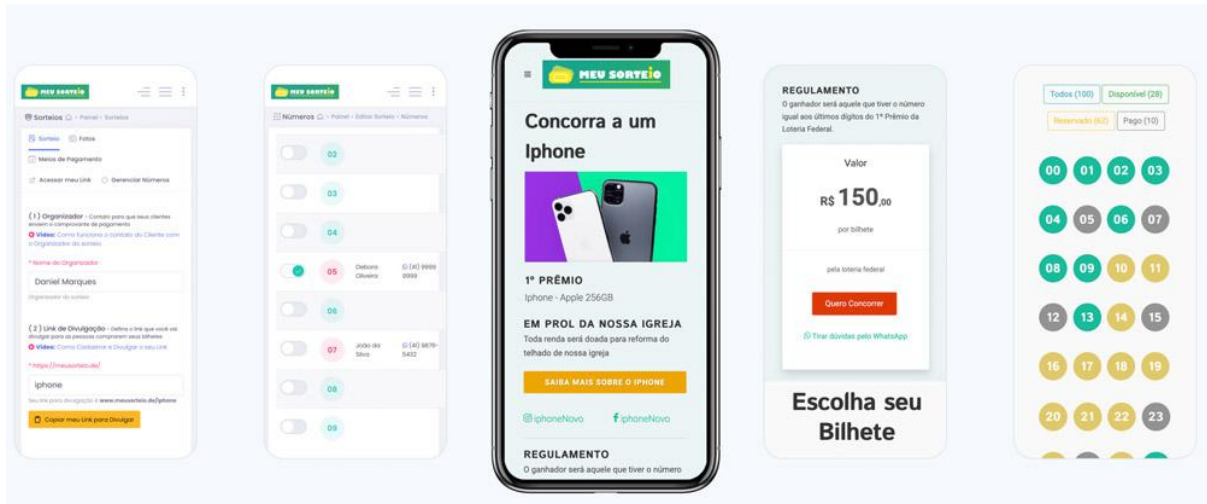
MEU SORTEIO

Sorteios · Painel > Sorteios

Sorteio · Fotos

Meios de Pagamento

Acessar meu Link · Gerenciar Números

(1) Organizador - Contato para que seus clientes enviem o comprovante de pagamento

Vídeo: Como funciona o contato do Cliente com o Organizador do sorteio

* Nome do Organizador

Daniel Marques

Organizador do sorteio

(2) Link de Divulgação - Defina o link que você vai divulgar para as pessoas comprarem seus bilhetes

Vídeo: Como Cadastrar e Divulgar o seu Link

* https://meusorteio.de/

iphone

Seu link para divulgação é www.meusorteio.de/iphone

Copiar meu Link para Divulgar

MEU SORTEIO

Números · Painel > Editar Sorteio > Números

02

03

04

05 Debora Oliveira (41) 9999 9999

06

07 João da Silva (41) 9878-5432

08

09

MEU SORTEIO

Concorra a um Iphone

1º PRÊMIO

Iphone - Apple 256GB

EM PROL DA NOSSA IGREJA

Toda renda será doada para reforma do telhado de nossa igreja

SAIBA MAIS SOBRE O IPHONE

iphoneNovo · iphoneNovo

REGULAMENTO

O ganhador será aquele que tiver o número

REGULAMENTO

O ganhador será aquele que tiver o número igual aos últimos dígitos do 1º Prêmio da Loteria Federal.

Valor

R$ 150,00

por bilhete

pela loteria federal

Quero Concorrer

Tirar dúvidas pelo WhatsApp

Escolha seu Bilhete

Todos (100) · Disponível (28)

Reservado (62) · Pago (10)

00 01 02 03
04 05 06 07
08 09 10 11
12 13 14 15
16 17 18 19
20 21 22 23